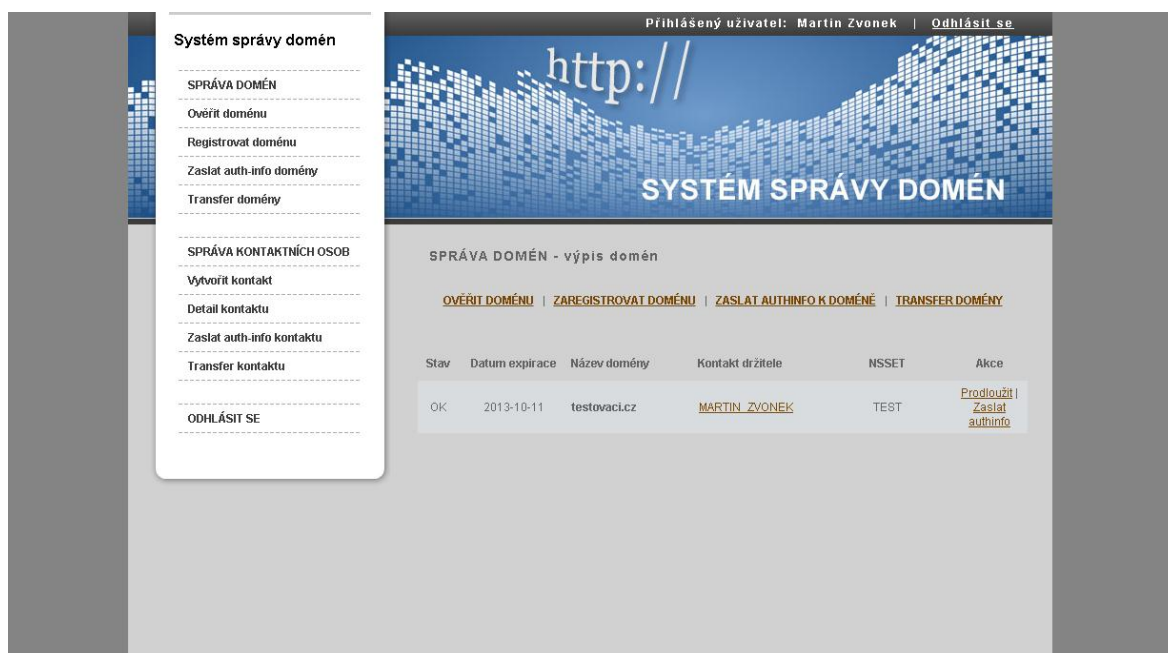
Systém správy domén

SPRÁVA DOMÉN
Ověřit doménu
Registrovat doménu
Zaslat auth-info domény
Transfer domény

SPRÁVA KONTAKTNÍCH OSOB
Vytvořit kontakt
Detail kontaktu
Zaslat auth-info kontaktu
Transfer kontaktu

ODHLÁSIT SE

Přihlášený uživatel: Martin Zvonek | Odhlásit se

http://

SYSTÉM SPRÁVY DOMÉN

SPRÁVA DOMÉN - výpis domén

OVĚŘIT DOMÉNU | ZAREGISTROVAT DOMÉNU | ZASLAT AUTHINFO K DOMÉNĚ | TRANSFER DOMÉNY

| Stav | Datum expirace | Název domény | Kontakt držitele | NSSET | Akce |
|---|---|---|---|---|---|
| OK | 2013-10-11 | testovaci.cz | MARTIN ZVONEK | TEST | Prodloužit \| Zaslat authinfo |